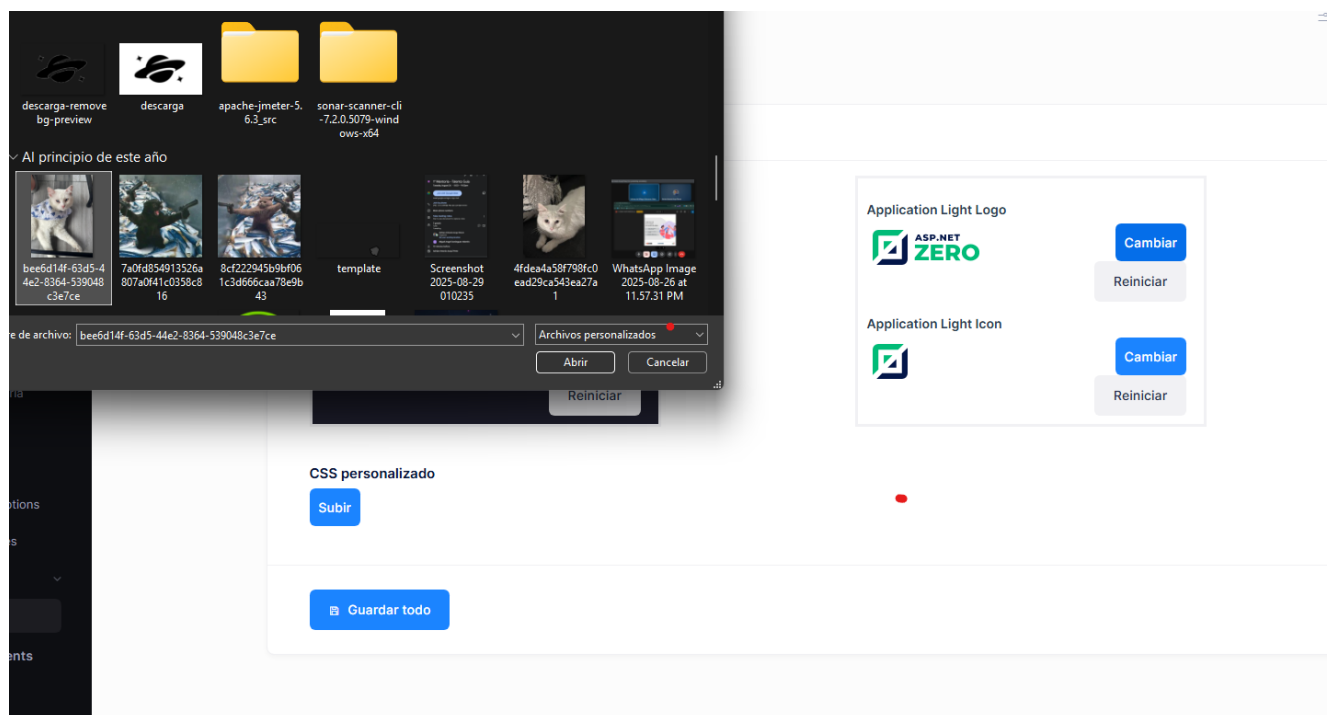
descarga-removebg-preview

descarga

apache-jmeter-5.6.3_src

sonar-scanner-cli-7.2.0.5079-windows-x64

Al principio de este año

bee6d14f-63d5-44e2-8364-539048c3e7ce

7a0fd854913526a807a0f41c0358c816

8cf222945b9bf061c3d666caa78e9b43

template

Screenshot 2025-08-29 010235

4fdea4a58f798fc0ead29ca543ea27a1

WhatsApp Image 2025-08-26 at 11.57.31 PM

re de archivo: bee6d14f-63d5-44e2-8364-539048c3e7ce

Archivos personalizados

Abrir

Cancelar

Reiniciar

Application Light Logo

ASP.NET ZERO

Cambiar

Reiniciar

Application Light Icon

Cambiar

Reiniciar

CSS personalizado

Subir

Guardar todo

ria

ptions

es

ents